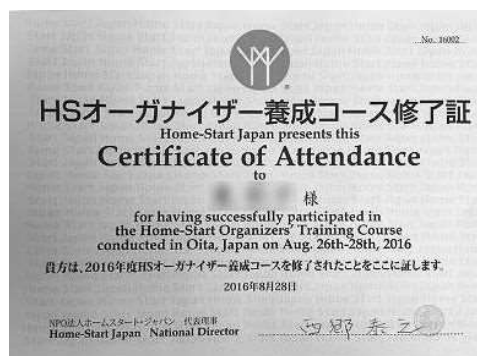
No. 16002

HSオーガナイザー養成コース修了証

Home-Start Japan presents this

Certificate of Attendance

to

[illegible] 様

for having successfully participated in the Home-Start Organizers' Training Course conducted in Oita, Japan on Aug. 26th-28th, 2016

貴方は、2016年度HSオーガナイザー養成コースを修了されたことをここに証します。

2016年8月28日

NPO法人ホームスタート・ジャパン 代表理事
Home-Start Japan National Director

西郷泰之